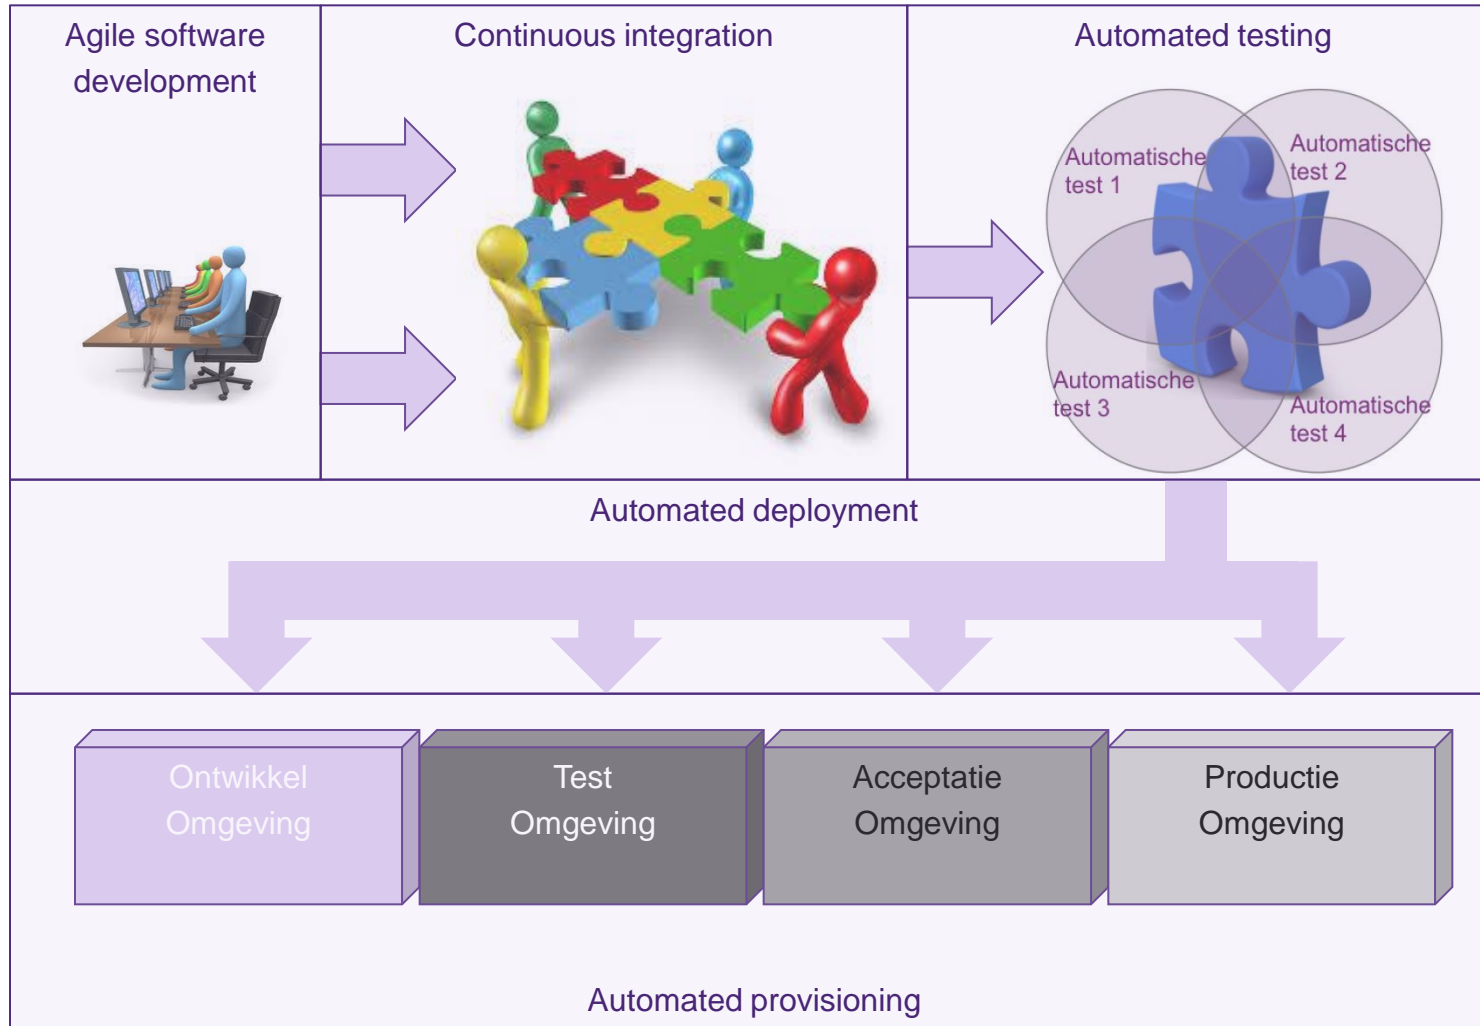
Agile software development

Continuous integration

Automated testing

Automatische test 1

Automatische test 2

Automatische test 3

Automatische test 4

Automated deployment

Ontwikkel Omgeving

Test Omgeving

Acceptatie Omgeving

Productie Omgeving

Automated provisioning